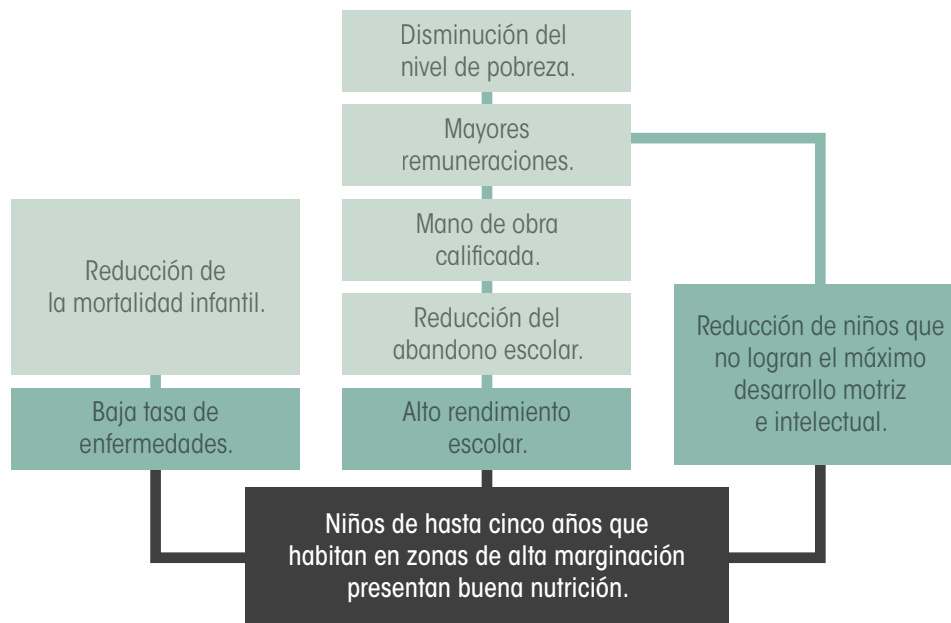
Disminución del nivel de pobreza.

Mayores remuneraciones.

Mano de obra calificada.

Reducción del abandono escolar.

Alto rendimiento escolar.

Reducción de la mortalidad infantil.

Baja tasa de enfermedades.

Reducción de niños que no logran el máximo desarrollo motriz e intelectual.

Niños de hasta cinco años que habitan en zonas de alta marginación presentan buena nutrición.